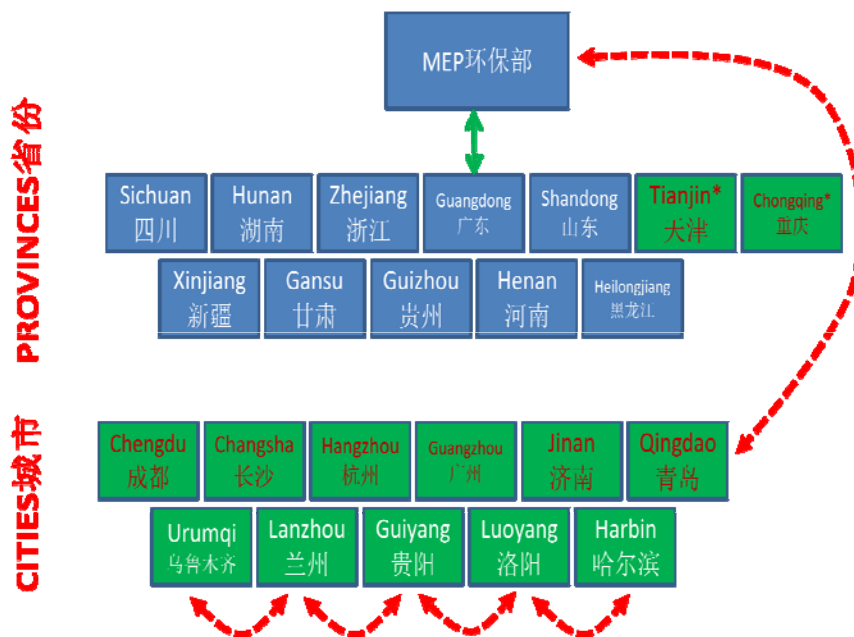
MEP环保部

PROVINCES省份

Sichuan 四川
Hunan 湖南
Zhejiang 浙江
Guangdong 广东
Shandong 山东
Tianjin* 天津
Chongqing* 重庆
Xinjiang 新疆
Gansu 甘肃
Guizhou 贵州
Henan 河南
Heilongjiang 黑龙江

CITIES城市

Chengdu 成都
Changsha 长沙
Hangzhou 杭州
Guangzhou 广州
Jinan 济南
Qingdao 青岛
Urumqi 乌鲁木齐
Lanzhou 兰州
Guiyang 贵阳
Luoyang 洛阳
Harbin 哈尔滨